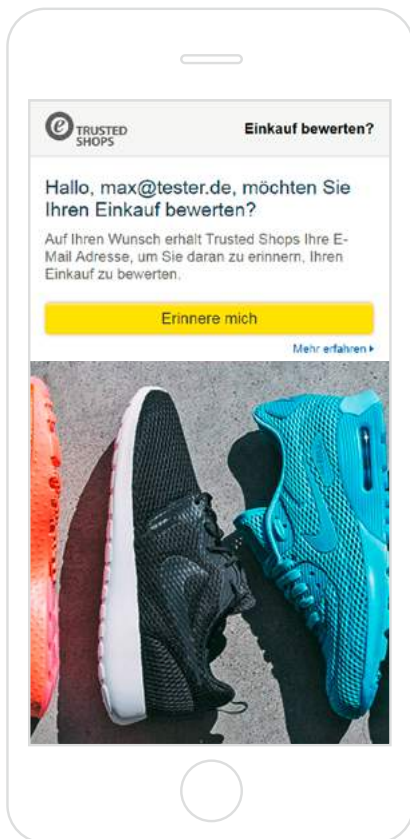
e TRUSTED SHOPS

Einkauf bewerten?

Hallo, max@tester.de, möchten Sie Ihren Einkauf bewerten?

Auf Ihren Wunsch erhalt Trusted Shops Ihre E-Mail Adresse, um Sie daran zu erinnern, Ihren Einkauf zu bewerten.

Erinnere mich

Mehr erfahren ▸